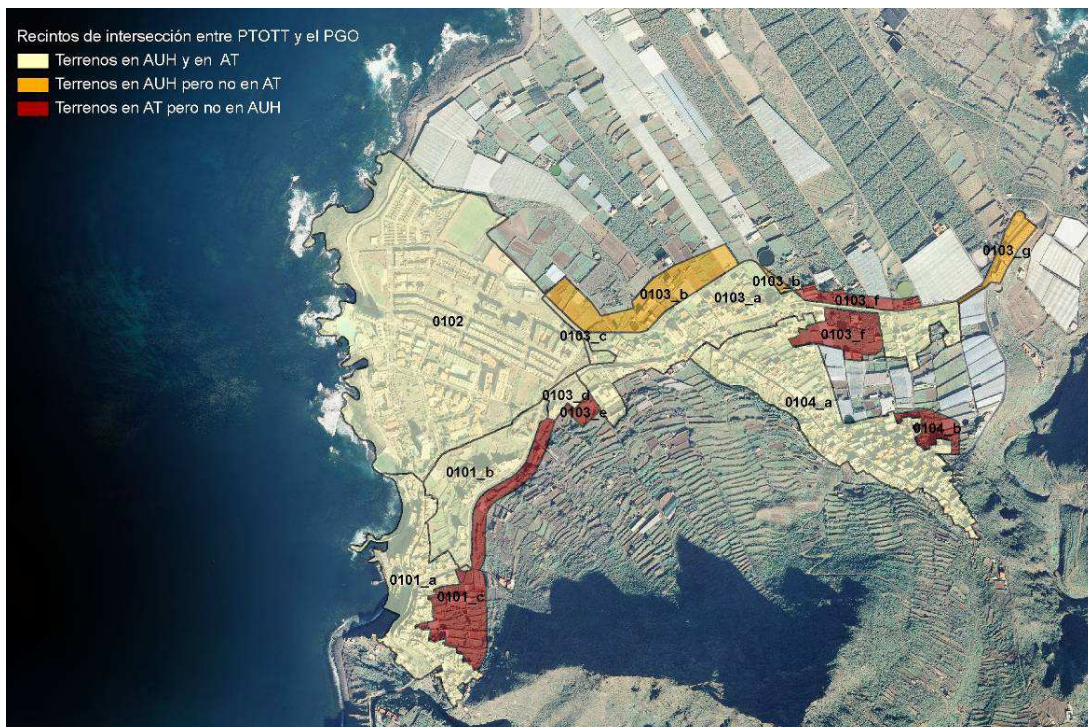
Recintos de intersección entre PTOTT y el PGO
Terrenos en AUH y en AT
Terrenos en AUH pero no en AT
Terrenos en AT pero no en AUH

0103_g
0103_b
0103_b
0103_a
0103_f
0103_f
0102
0103_c
0103_d
0103_e
0104_a
0104_b
0101_b
0101_a
0101_c